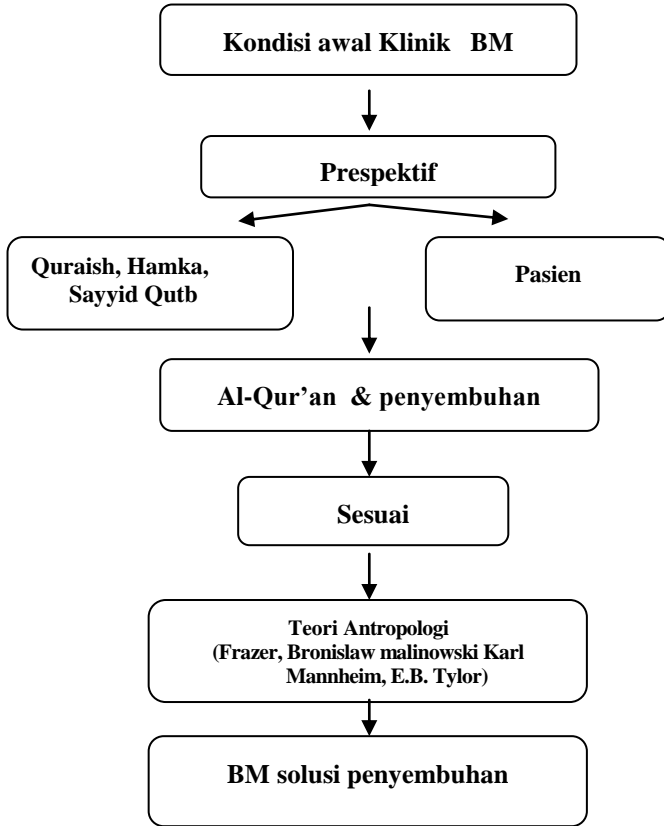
Kondisi awal Klinik BM

Prespektif

Quraish, Hamka, Sayyid Qutb

Pasien

Al-Qur'an & penyembuhan

Sesuai

Teori Antropologi (Frazer, Bronislaw malinowski Karl Mannheim, E.B. Tylor)

BM solusi penyembuhan